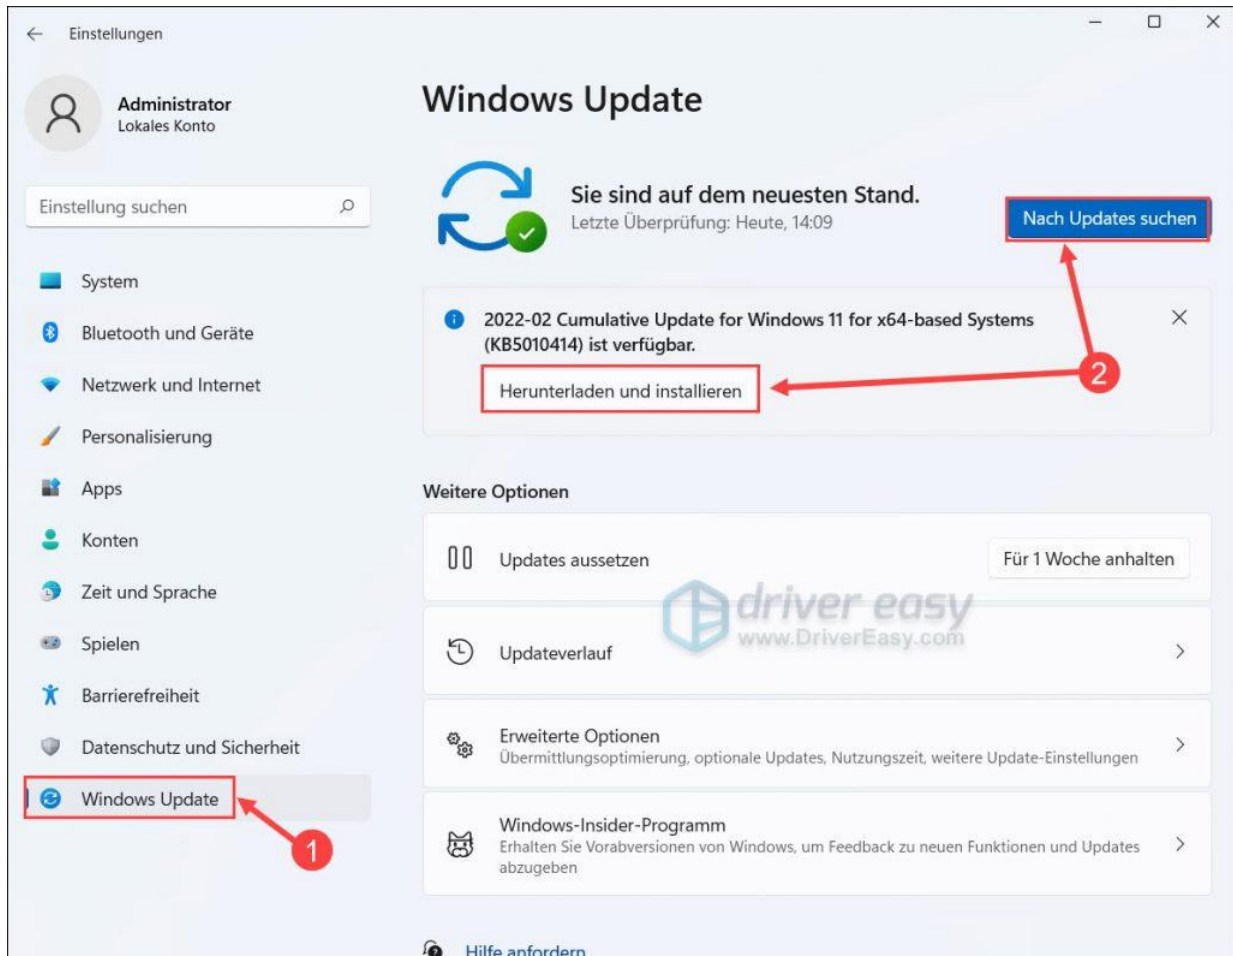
Einstellungen

Administrator
Lokales Konto

Einstellung suchen

System
Bluetooth und Geräte
Netzwerk und Internet
Personalisierung
Apps
Konten
Zeit und Sprache
Spielen
Barrierefreiheit
Datenschutz und Sicherheit
Windows Update

1

Windows Update

Sie sind auf dem neuesten Stand.
Letzte Überprüfung: Heute, 14:09

Nach Updates suchen

2022-02 Cumulative Update for Windows 11 for x64-based Systems (KB5010414) ist verfügbar.

Herunterladen und installieren

2

Weitere Optionen

Updates aussetzen
Für 1 Woche anhalten

driver easy
www.DriverEasy.com

Updateverlauf

Erweiterte Optionen
Übermittlungsoptimierung, optionale Updates, Nutzungszeit, weitere Update-Einstellungen

Windows-Insider-Programm
Erhalten Sie Vorabversionen von Windows, um Feedback zu neuen Funktionen und Updates abzugeben

Hilfe anfordern